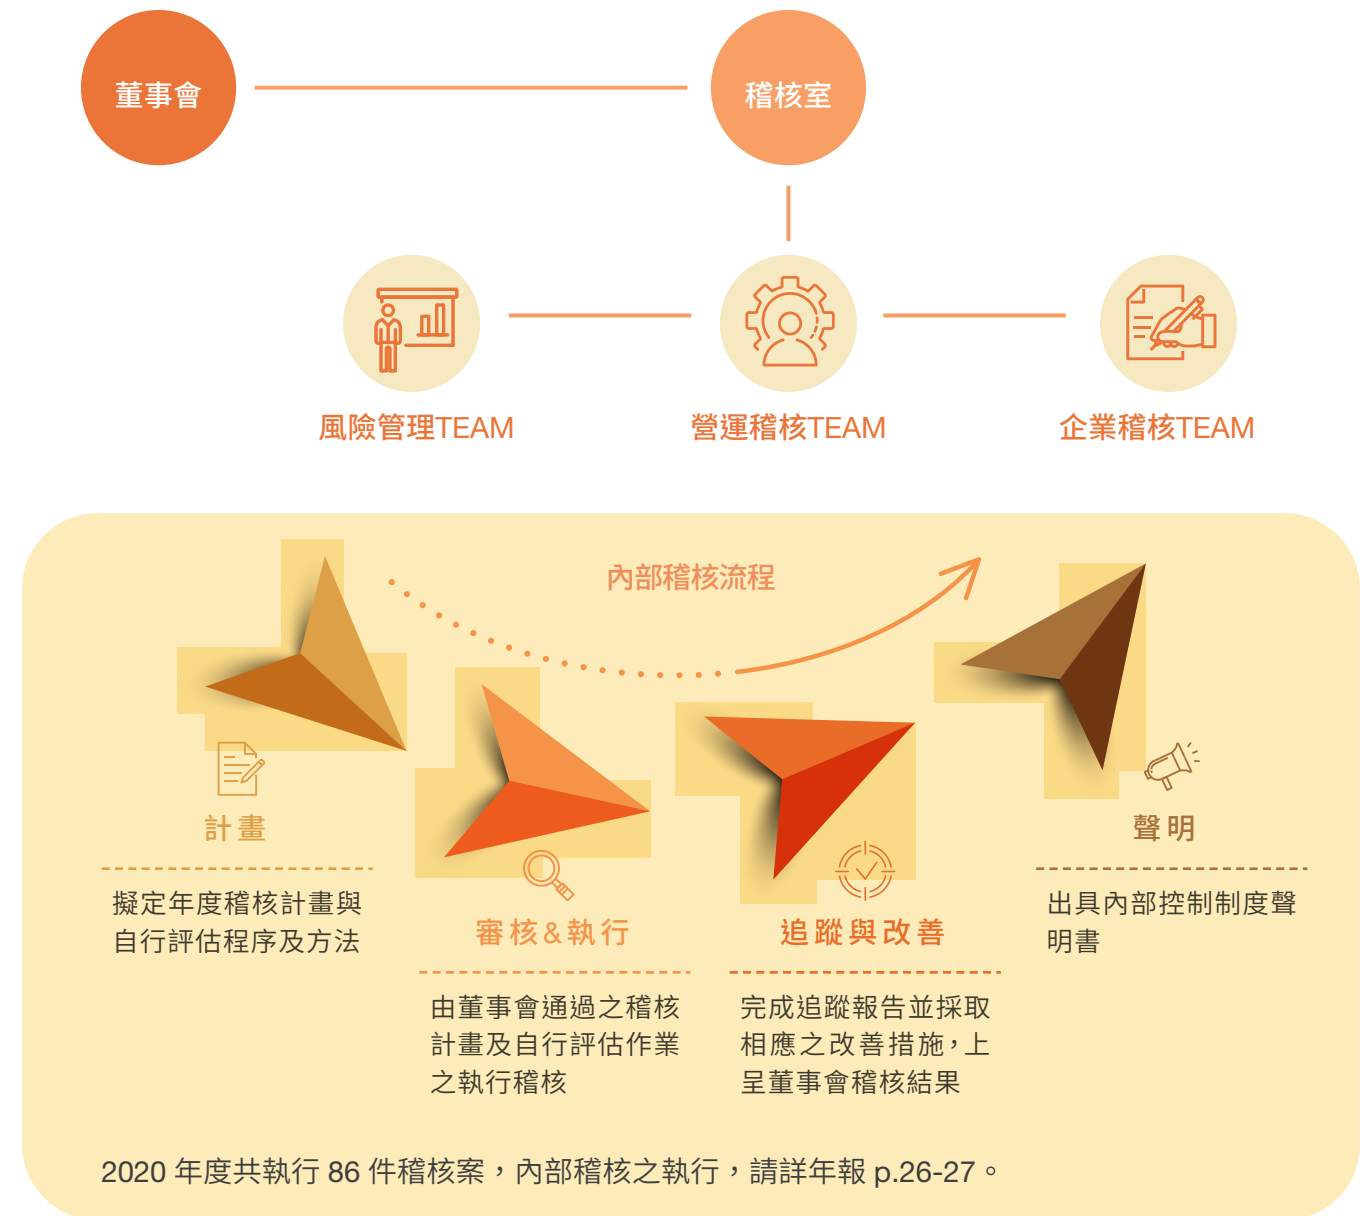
董事會

稽核室

風險管理TEAM

營運稽核TEAM

企業稽核TEAM

內部稽核流程

計畫

擬定年度稽核計畫與自行評估程序及方法

審核&執行

由董事會通過之稽核計畫及自行評估作業之執行稽核

追蹤與改善

完成追蹤報告並採取相應之改善措施，上呈董事會稽核結果

聲明

出具內部控制制度聲明書

2020 年度共執行 86 件稽核案，內部稽核之執行，請詳年報 p.26-27。